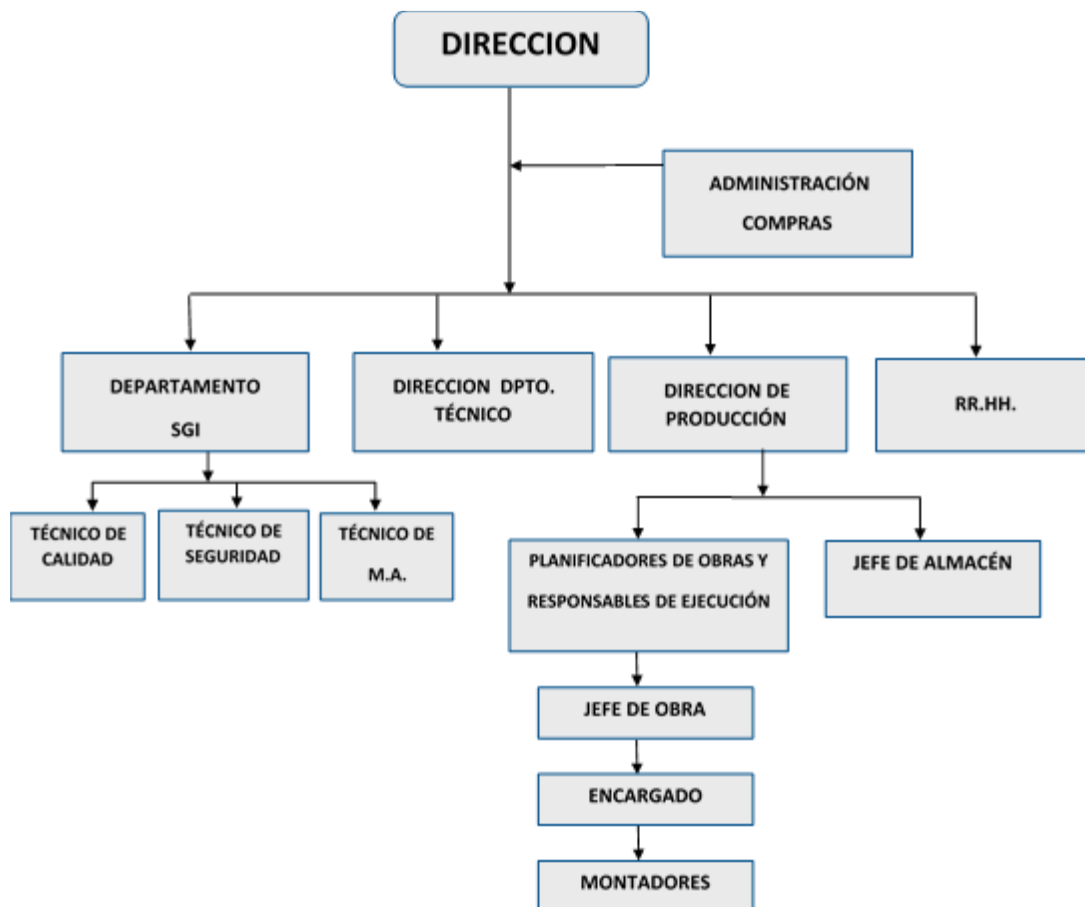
DIRECCION

ADMINISTRACIÓN
COMPRAS

DEPARTAMENTO
SGI

DIRECCION DPTO. TÉCNICO

DIRECCION DE PRODUCCIÓN

RR.HH.

TÉCNICO DE CALIDAD

TÉCNICO DE SEGURIDAD

TÉCNICO DE M.A.

PLANIFICADORES DE OBRAS Y RESPONSABLES DE EJECUCIÓN

JEFE DE ALMACÉN

JEFE DE OBRA

ENCARGADO

MONTADORES